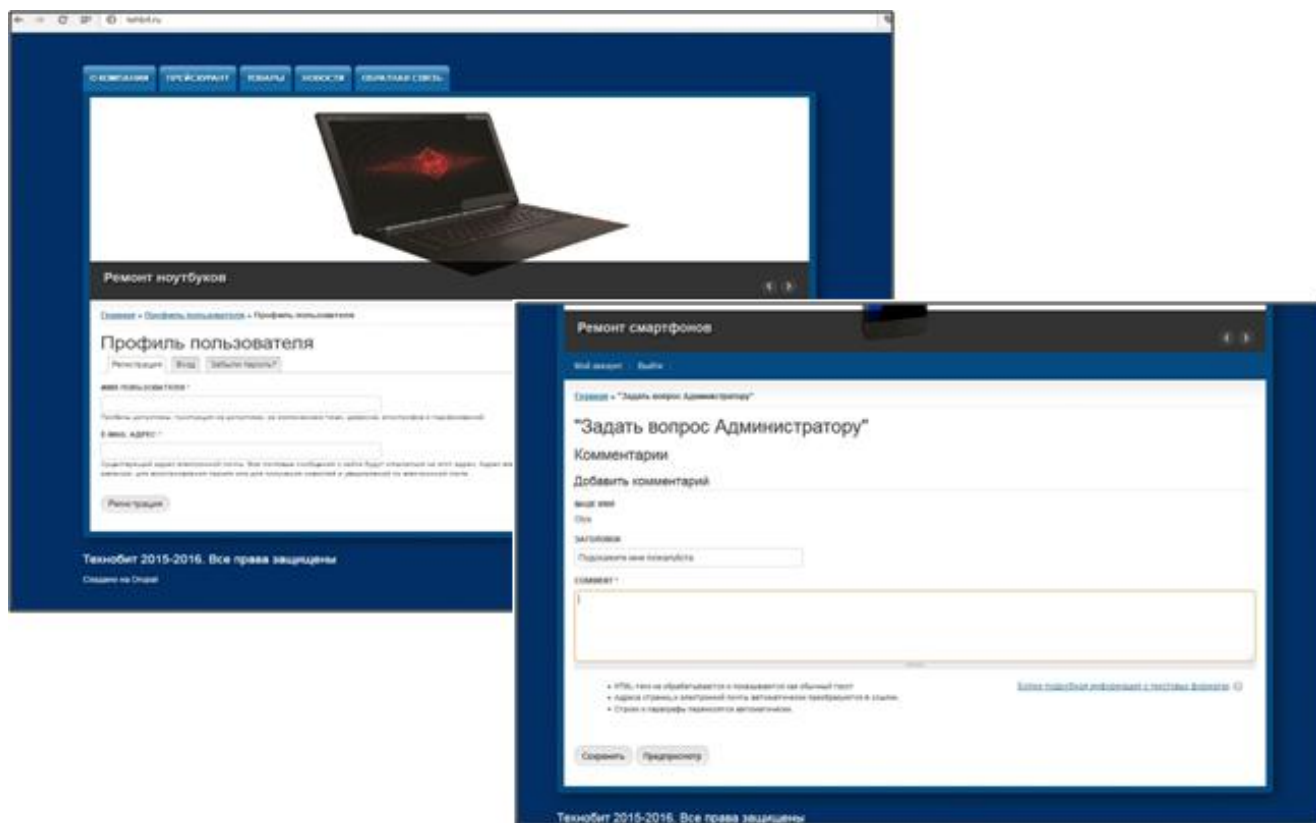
О КОМПАНИИ | ПРЕЙСКУРАНТ | ТОВАРЫ | НОВОСТИ | ОБРАТНАЯ СВЯЗЬ

Ремонт ноутбуков

Главная » Профиль пользователя » Профиль пользователя

Профиль пользователя

Регистрация | Вход | Забыли пароль?

ИМЯ ПОЛЬЗОВАТЕЛЯ *

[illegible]

E-MAIL АДРЕС *

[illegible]

Регистрация

Технобит 2015-2016. Все права защищены

Создано на Drupal

Ремонт смартфонов

Мой аккаунт | Выйти

Главная » "Задать вопрос Администратору"

"Задать вопрос Администратору"

Комментарии

Добавить комментарий

ВАШЕ ИМЯ

Olya

ЗАГОЛОВОК

Подскажите мне пожалуйста

COMMENT *

• HTML-теги не обрабатываются и показываются как обычный текст
• Адреса страниц и электронной почты автоматически преобразуются в ссылки.
• Строки и параграфы переносятся автоматически.

Более подробная информация о текстовых форматах

Сохранить | Предпросмотр

Технобит 2015-2016. Все права защищены